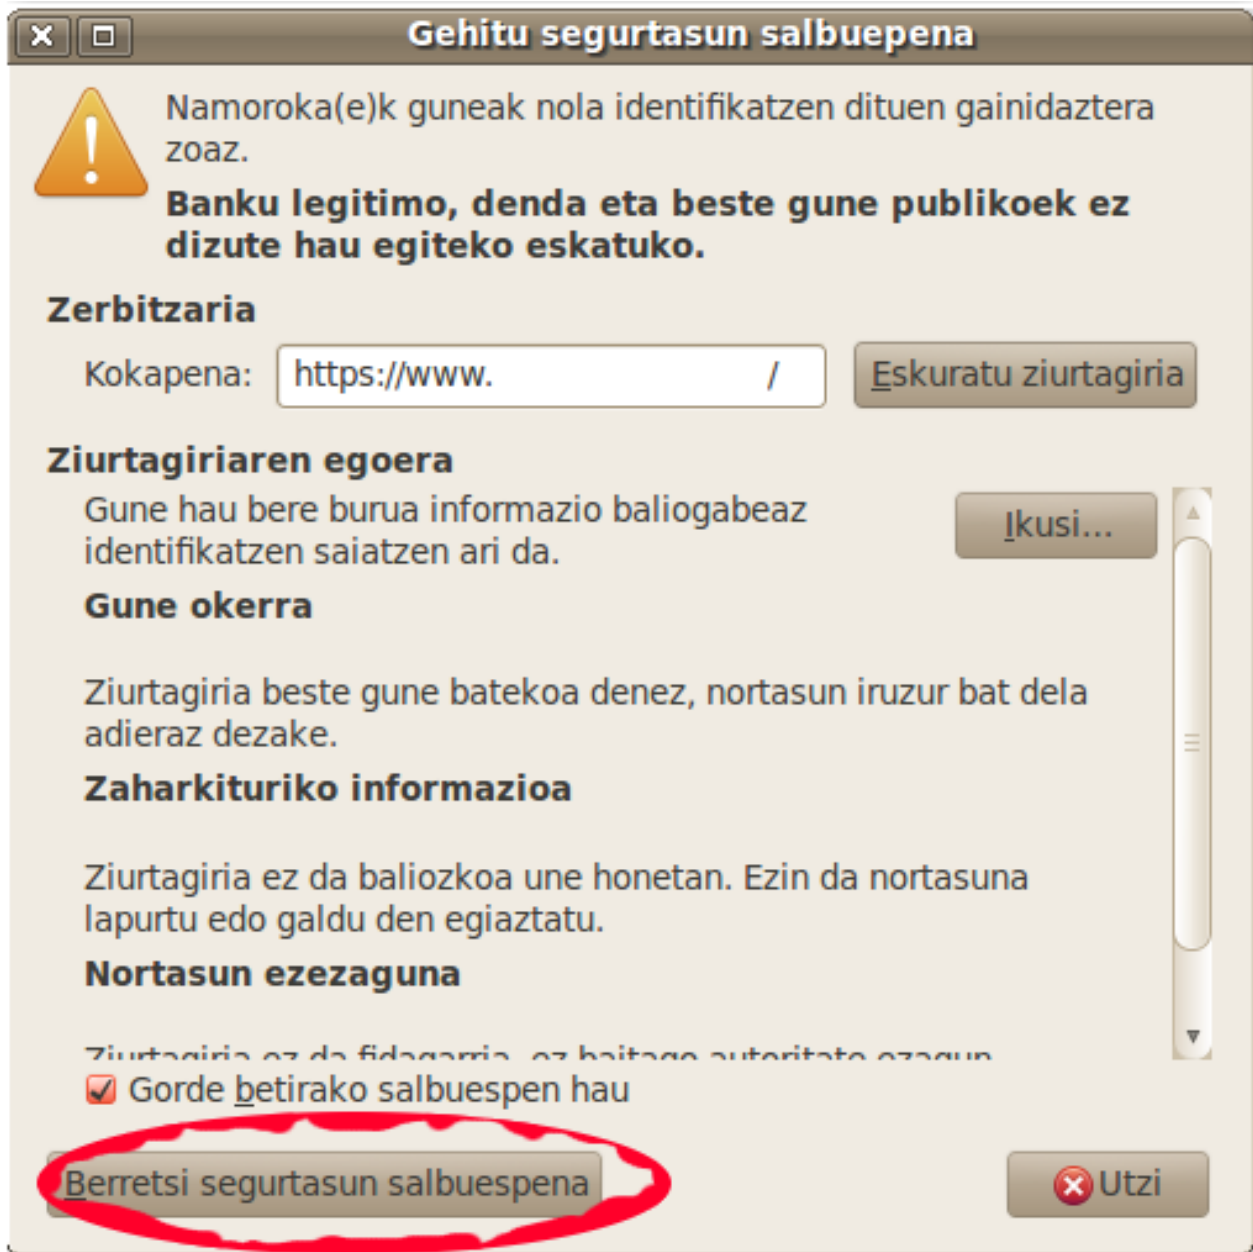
Gehitu segurtasun salbuepena

Namoroka(e)k guneak nola identifikatzen dituen gainidaztera zoaz.

**Banku legitimo, denda eta beste gune publikoek ez dizute hau egiteko eskatuko.**

**Zerbitzaria**

Kokapena: https://www. /

Eskuratu ziurtagiria

**Ziurtagiriaren egoera**

Gune hau bere burua informazio baliogabeaz identifikatzen saiatzen ari da.

Ikusi...

**Gune okerra**

Ziurtagiria beste gune batekoa denez, nortasun iruzur bat dela adieraz dezake.

**Zaharkituriko informazioa**

Ziurtagiria ez da baliozkoa une honetan. Ezin da nortasuna lapurtu edo galdu den egiaztatu.

**Nortasun ezezaguna**

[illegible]

Gorde betirako salbuespen hau

Berretsi segurtasun salbuespena

Utzi